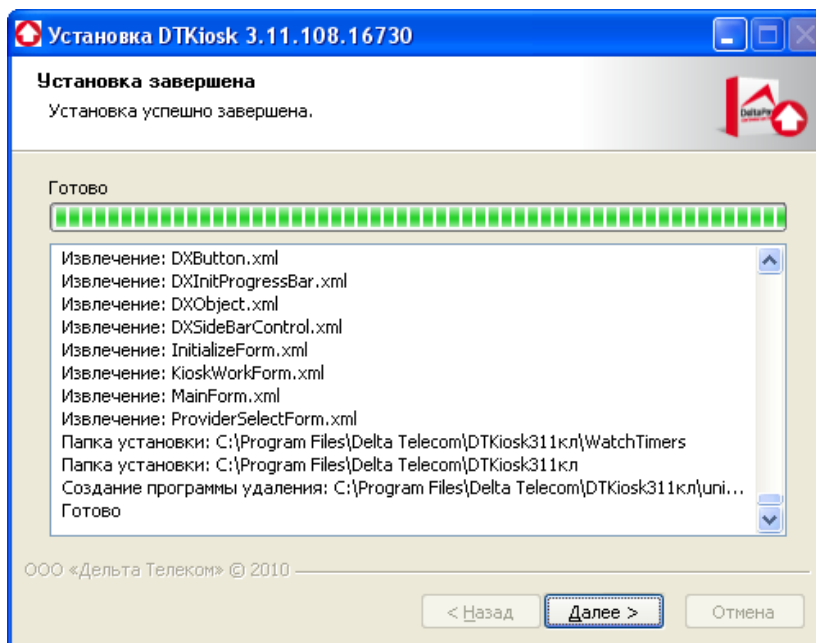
Установка DTKiosk 3.11.108.16730

Установка завершена

Установка успешно завершена.

DeltaPay

Готово

Извлечение: DXButton.xml
Извлечение: DXInitProgressBar.xml
Извлечение: DXObject.xml
Извлечение: DXSideBarControl.xml
Извлечение: InitializeForm.xml
Извлечение: KioskWorkForm.xml
Извлечение: MainForm.xml
Извлечение: ProviderSelectForm.xml
Папка установки: C:\Program Files\Delta Telecom\DTKiosk311кл\WatchTimers
Папка установки: C:\Program Files\Delta Telecom\DTKiosk311кл
Создание программы удаления: C:\Program Files\Delta Telecom\DTKiosk311кл\uni...
Готово

ООО «Дельта Телеком» © 2010

< Назад | Далее > | Отмена